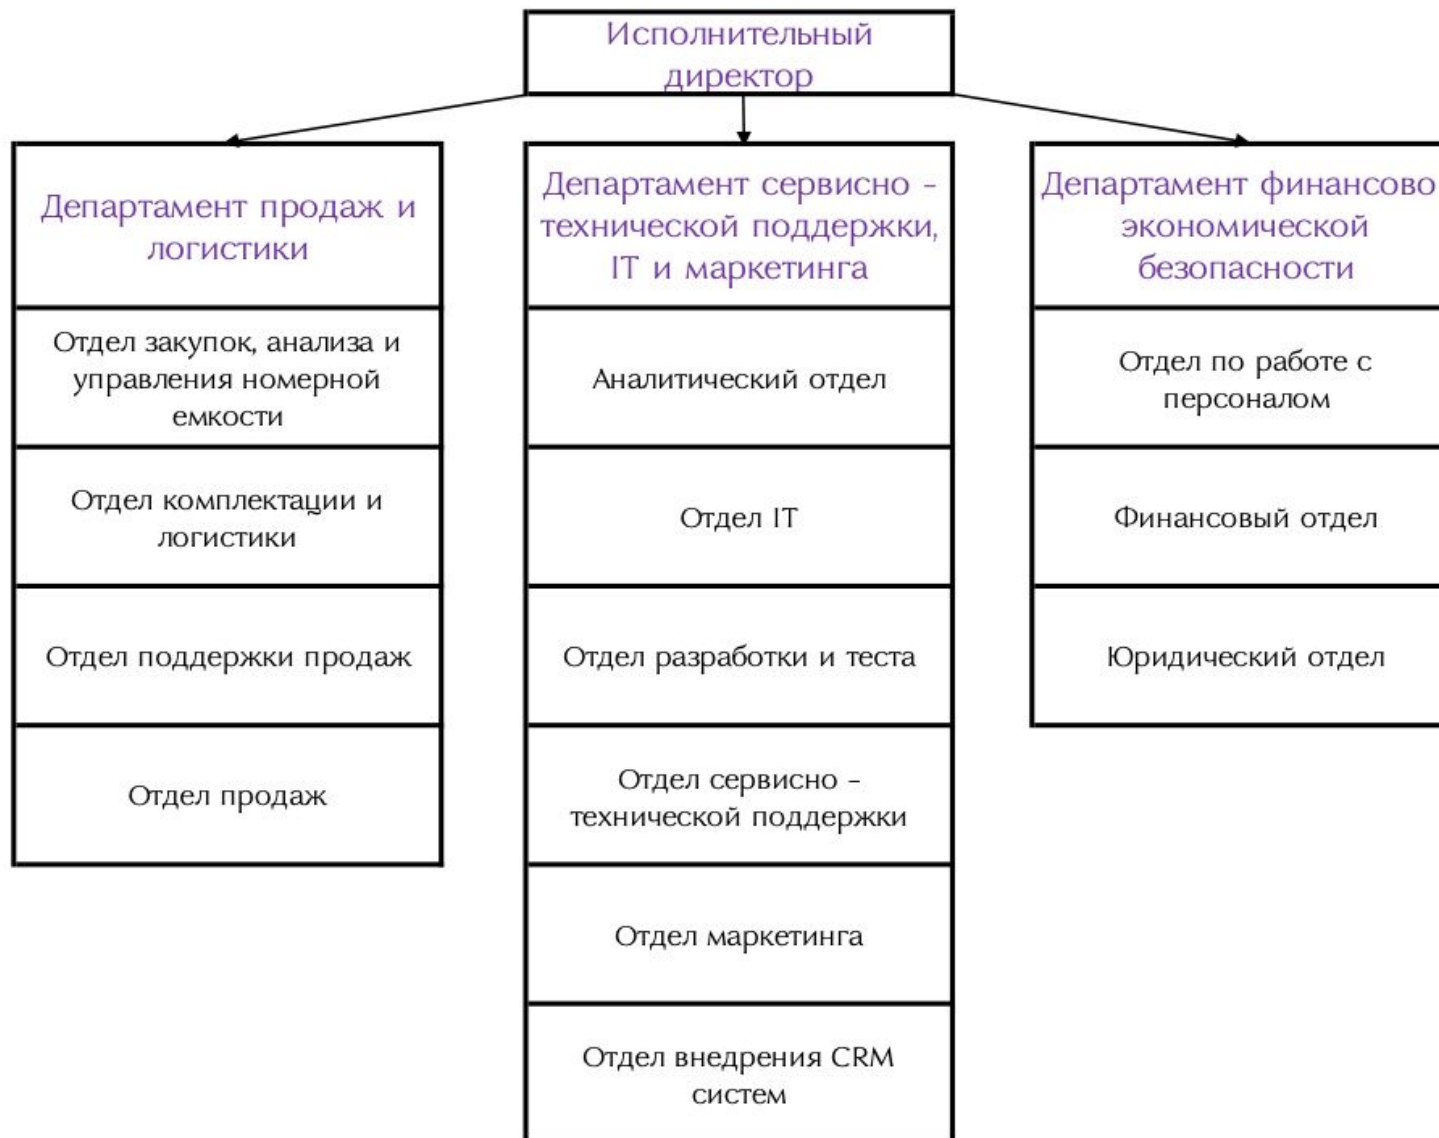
Исполнительный директор

Департамент продаж и логистики

Отдел закупок, анализа и управления номерной емкости

Отдел комплектации и логистики

Отдел поддержки продаж

Отдел продаж

Департамент сервисно - технической поддержки, IT и маркетинга

Аналитический отдел

Отдел IT

Отдел разработки и теста

Отдел сервисно - технической поддержки

Отдел маркетинга

Отдел внедрения CRM систем

Департамент финансово экономической безопасности

Отдел по работе с персоналом

Финансовый отдел

Юридический отдел